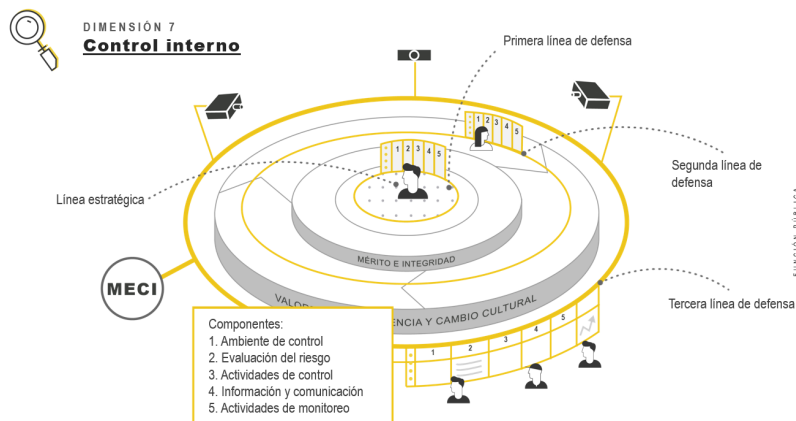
DIMENSIÓN 7
Control interno

Primera línea de defensa

Segunda línea de defensa

Línea estratégica

Tercera línea de defensa

MECI

MÉRITO E INTEGRIDAD

VALO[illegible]ENCIA Y CAMBIO CULTURAL

1 2 3 4 5

1 2 3 4 5

1 2 3 4 5

Componentes:
1. Ambiente de control
2. Evaluación del riesgo
3. Actividades de control
4. Información y comunicación
5. Actividades de monitoreo

FUNCIÓN PÚBLICA